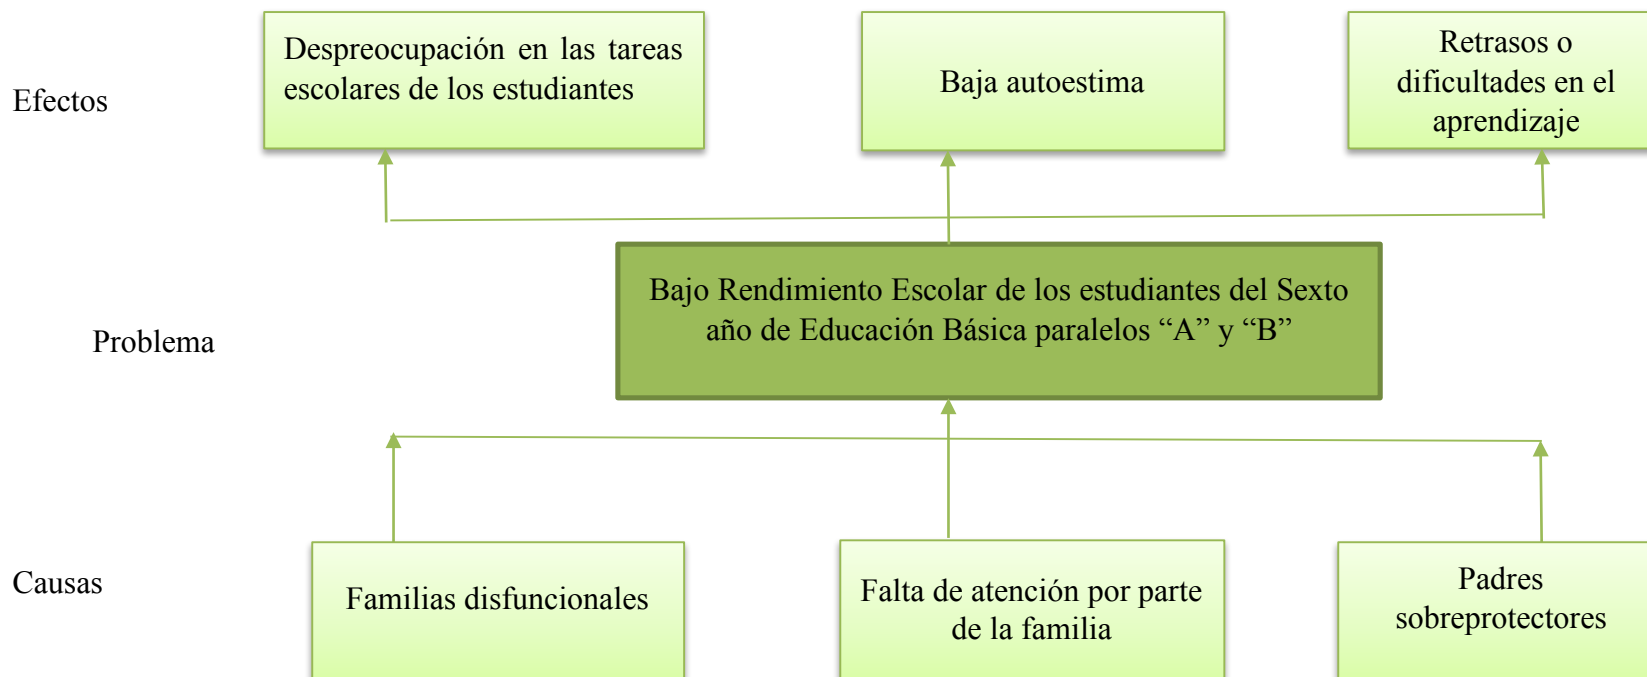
Efectos

Despreocupación en las tareas escolares de los estudiantes

Baja autoestima

Retrasos o dificultades en el aprendizaje

Problema

Bajo Rendimiento Escolar de los estudiantes del Sexto año de Educación Básica paralelos “A” y “B”

Causas

Familias disfuncionales

Falta de atención por parte de la familia

Padres sobreprotectores